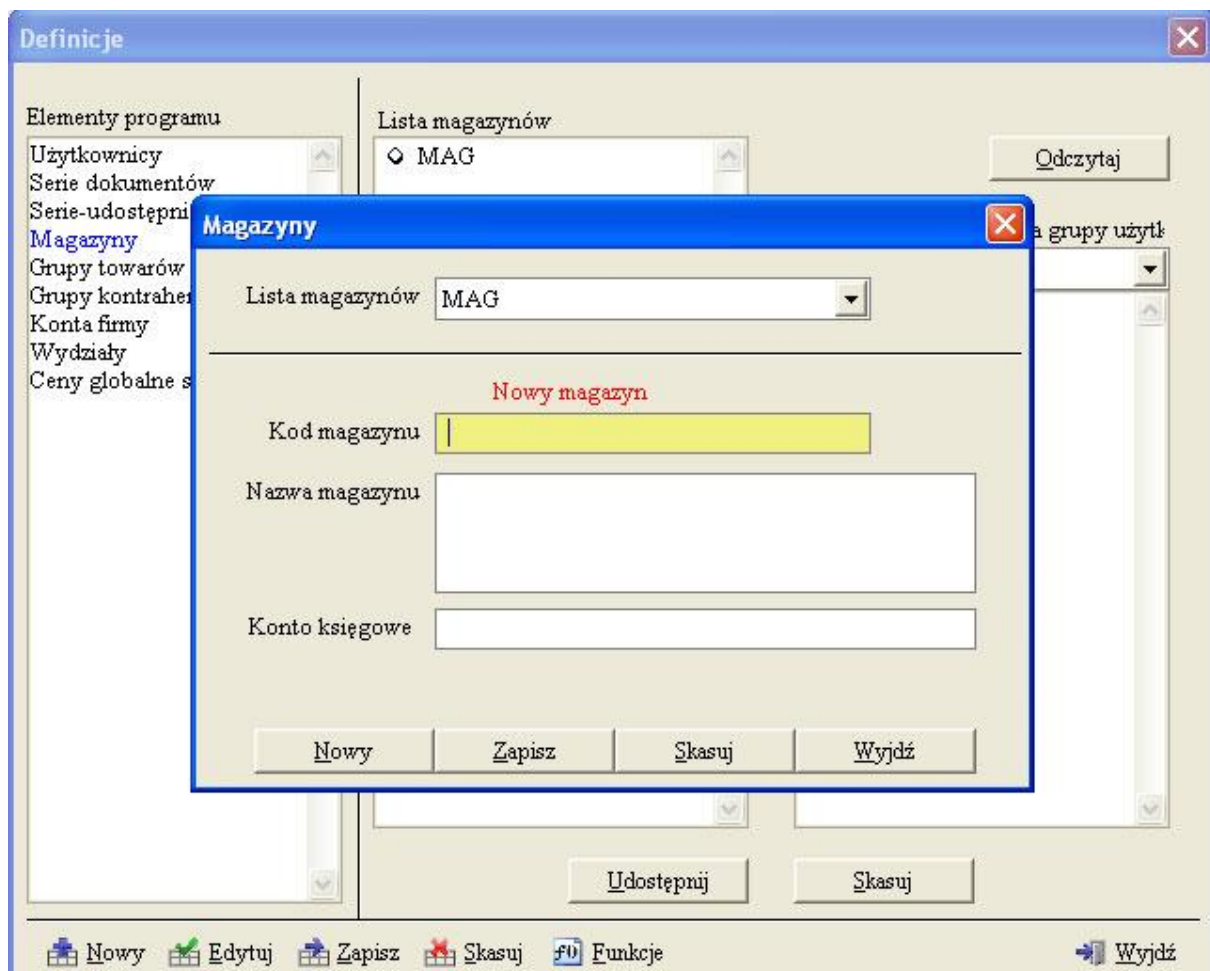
Definicje

Elementy programu
Użytkownicy
Serie dokumentów
Serie-udostępni
Magazyny
Grupy towarów
Grupy kontrahe
Konta firmy
Wydziały
Ceny globalne s

Lista magazynów
MAG

Odczytaj

a grupy użytl

Magazyny

Lista magazynów MAG

Nowy magazyn

Kod magazynu

Nazwa magazynu

Konto księgowe

Nowy Zapisz Skasuj Wyjdź

Udostępnij Skasuj

Nowy Edytuj Zapisz Skasuj Funkcje Wyjdź